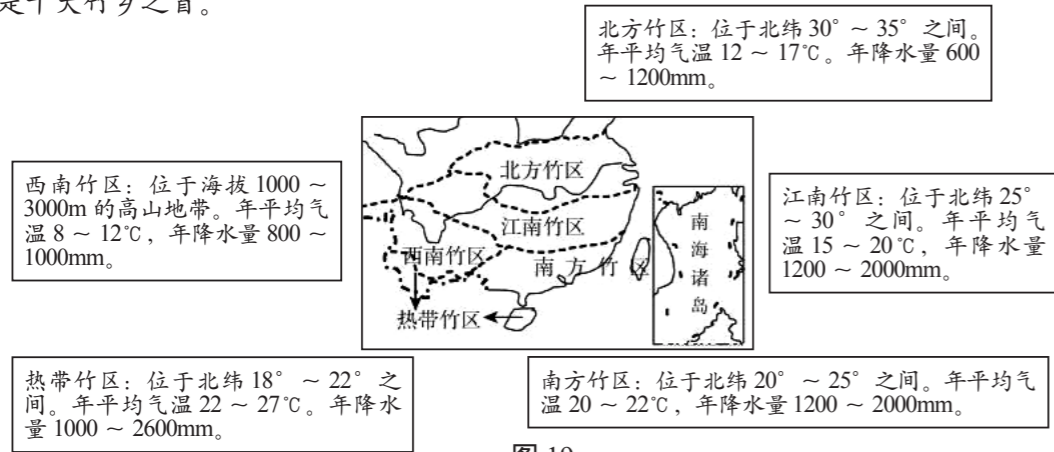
是十大竹乡之首。

北方竹区：位于北纬 30° ～ 35° 之间。年平均气温 12 ～ 17℃。年降水量 600 ～ 1200mm。

西南竹区：位于海拔 1000 ～ 3000m 的高山地带。年平均气温 8 ～ 12℃，年降水量 800 ～ 1000mm。

北方竹区

江南竹区

西南竹区

南 方 竹 区

南海诸岛

热带竹区

江南竹区：位于北纬 25° ～ 30° 之间。年平均气温 15 ～ 20℃，年降水量 1200 ～ 2000mm。

热带竹区：位于北纬 18° ～ 22° 之间。年平均气温 22 ～ 27℃。年降水量 1000 ～ 2600mm。

南方竹区：位于北纬 20° ～ 25° 之间。年平均气温 20 ～ 22℃，年降水量 1200 ～ 2000mm。

图 19